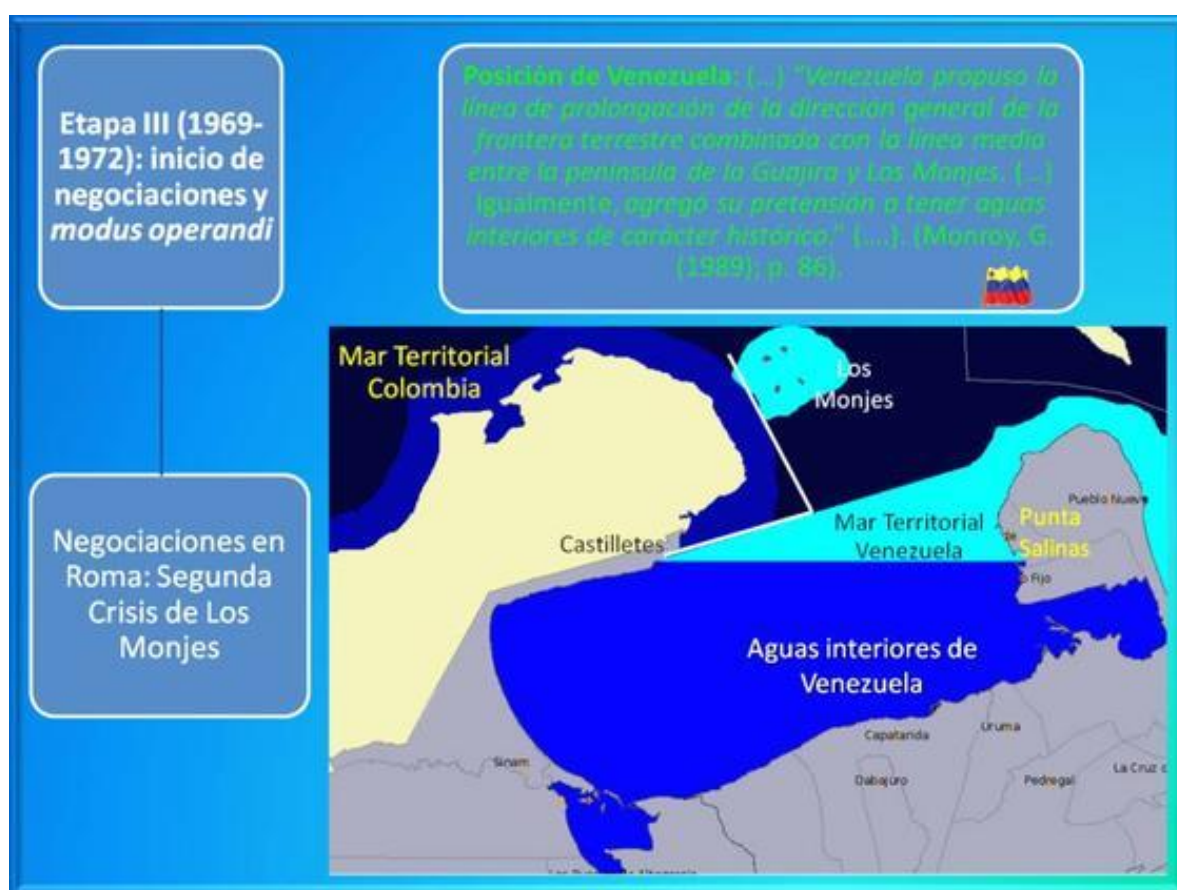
Etapa III (1969-1972): inicio de negociaciones y *modus operandi*

Negociaciones en Roma: Segunda Crisis de Los Monjes

**Posición de Venezuela**: (...) *"Venezuela propuso la línea de prolongación de la dirección general de la frontera terrestre combinado con la línea media entre la península de la Guajira y Los Monjes. (...) Igualmente, agregó su pretensión a tener aguas interiores de carácter histórico."* (....). (Monroy, G. (1989); p. 86).

Mar Territorial Colombia

Los Monjes

Pueblo Nuevo

Castilletes

Mar Territorial Venezuela

Punta Salinas

Fijo

Aguas interiores de Venezuela

Uruma

Capatarida

Sinam

Dabajuro

Pedregal

La Cruz d

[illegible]